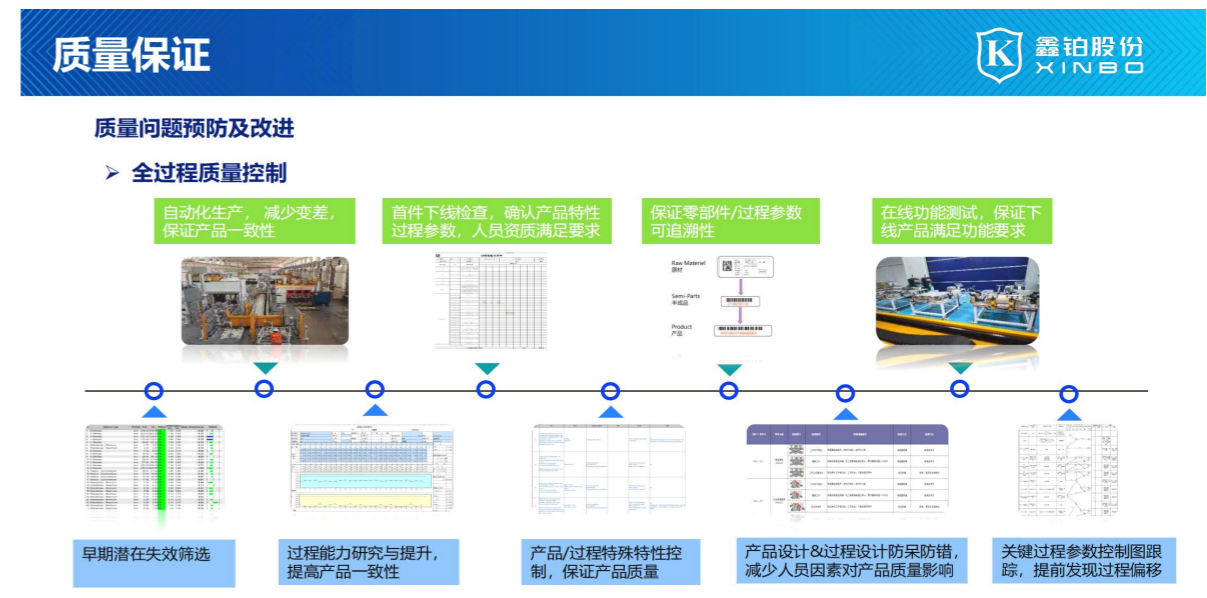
质量保证

鑫铂股份
XINBO

质量问题预防及改进

➤ 全过程质量控制

自动化生产，减少变差，保证产品一致性

首件下线检查，确认产品特性过程参数，人员资质满足要求

保证零部件/过程参数可追溯性

Raw Materiel
原材

Semi-Parts
半成品

Product
产品

在线功能测试，保证下线产品满足功能要求

早期潜在失效筛选

过程能力研究与提升，提高产品一致性

产品/过程特殊特性控制，保证产品质量

产品设计&过程设计防呆防错，减少人员因素对产品质量影响

关键过程参数控制图跟踪，提前发现过程偏移